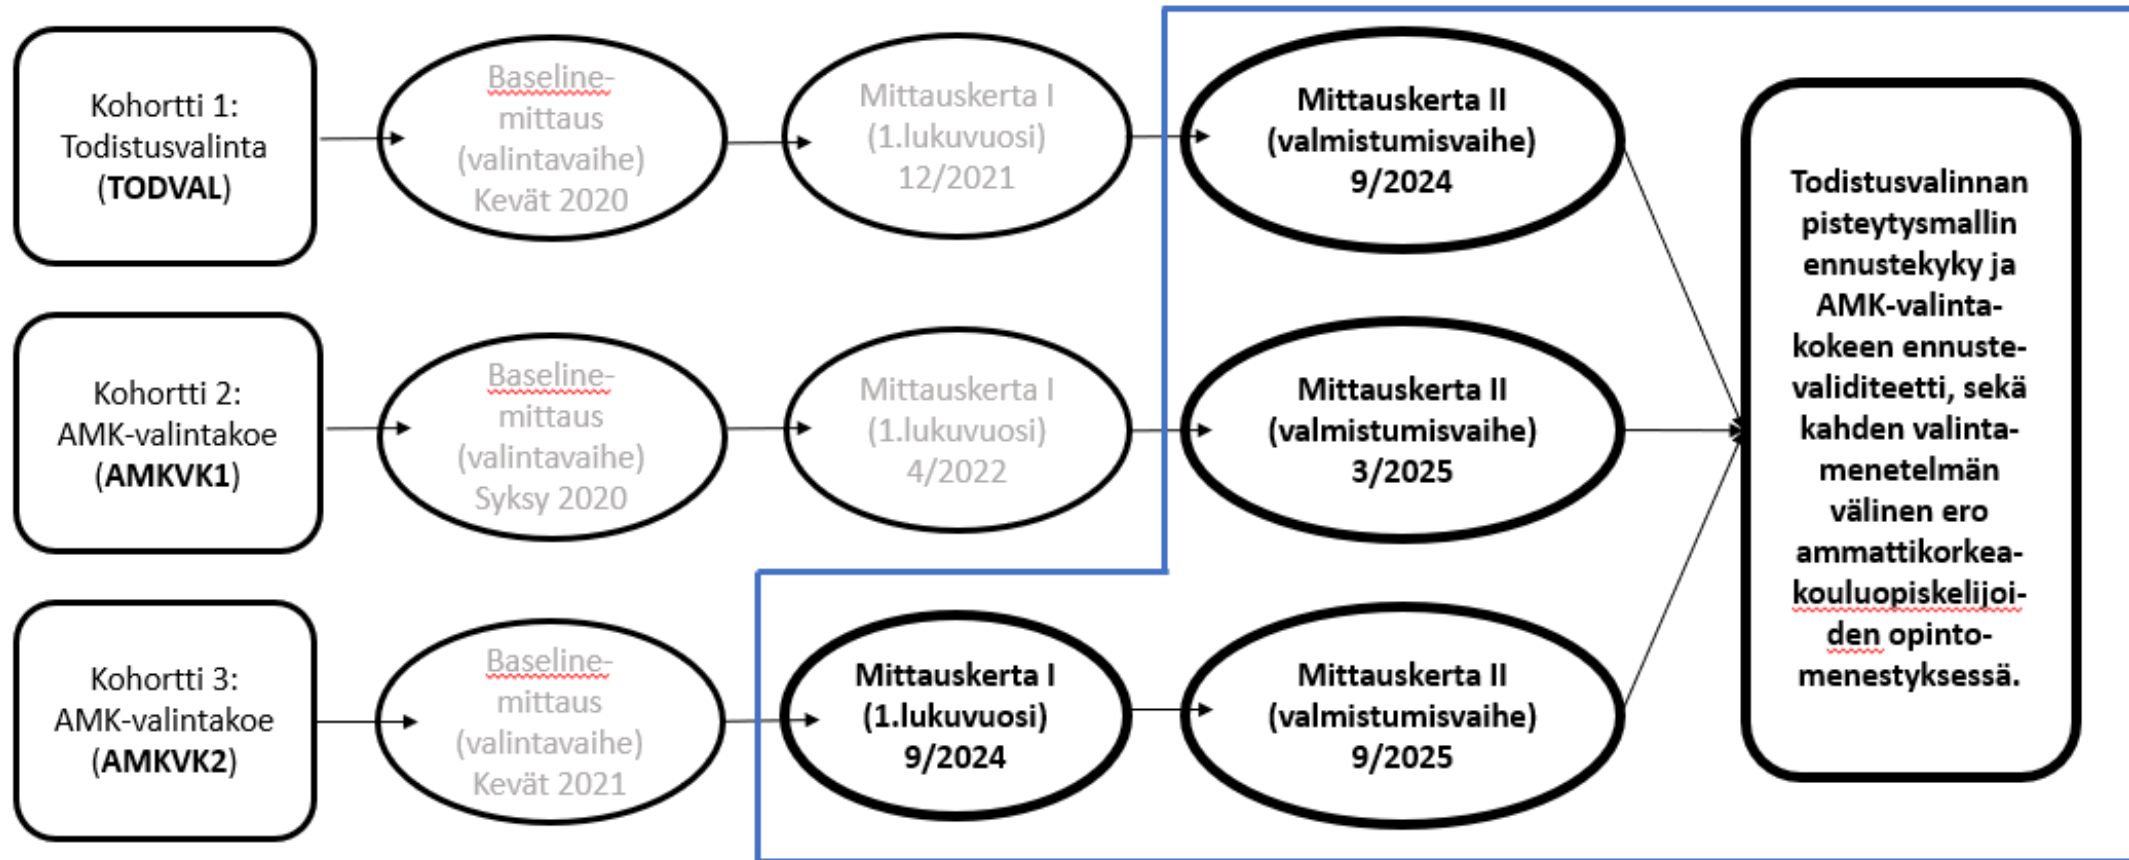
Kohortti 1: Todistusvalinta (TODVAL)

Baseline-mittaus (valintavaihe) Kevät 2020

Mittauskerta I (1.lukuvuosi) 12/2021

Mittauskerta II (valmistumisvaihe) 9/2024

Kohortti 2: AMK-valintakoe (AMKVK1)

Baseline-mittaus (valintavaihe) Syksy 2020

Mittauskerta I (1.lukuvuosi) 4/2022

Mittauskerta II (valmistumisvaihe) 3/2025

Kohortti 3: AMK-valintakoe (AMKVK2)

Baseline-mittaus (valintavaihe) Kevät 2021

Mittauskerta I (1.lukuvuosi) 9/2024

Mittauskerta II (valmistumisvaihe) 9/2025

Todistusvalinnan pisteytysmallin ennustekyky ja AMK-valintakokeen ennustevaliditeetti, sekä kahden valintamenetelmän välinen ero ammattikorkeakouluopiskelijoiden opintomenestyksessä.